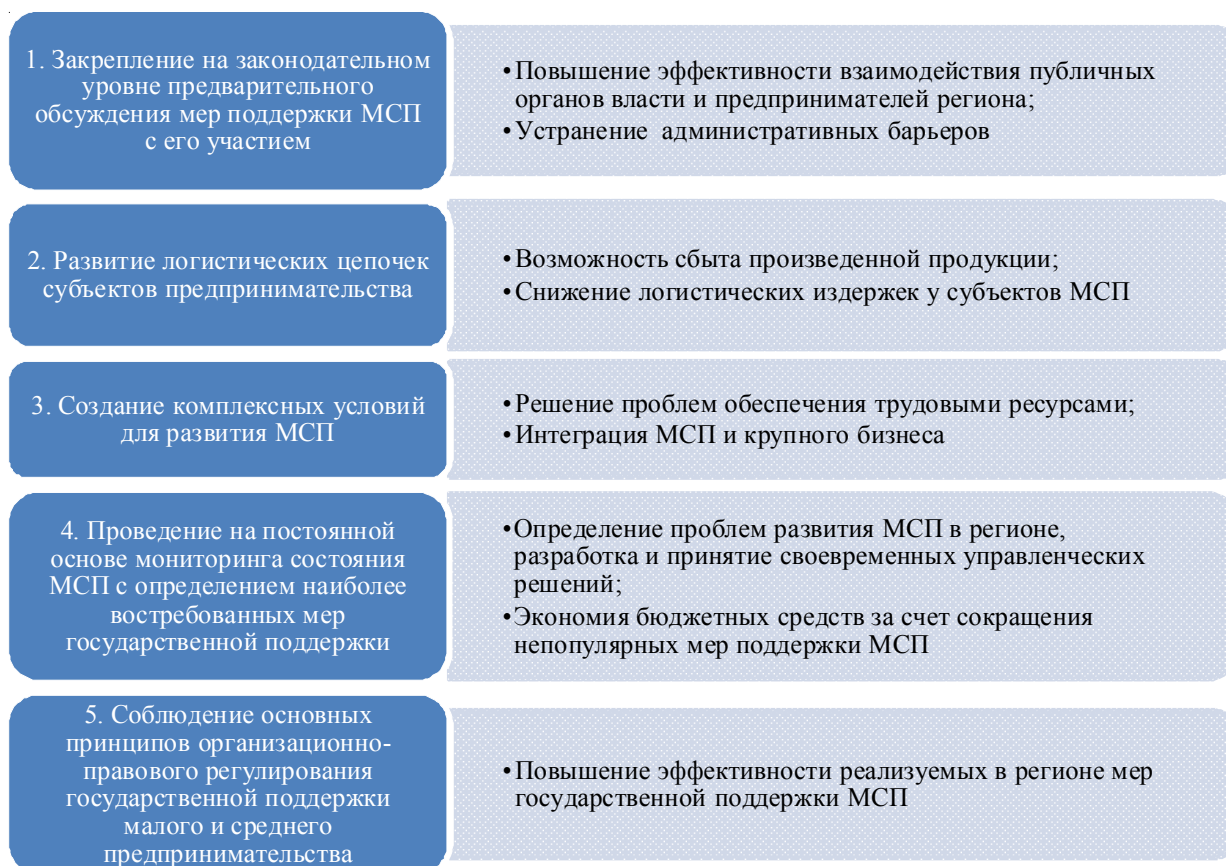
1. Закрепление на законодательном уровне предварительного обсуждения мер поддержки МСП с его участием

•Повышение эффективности взаимодействия публичных органов власти и предпринимателей региона;
•Устранение административных барьеров

2. Развитие логистических цепочек субъектов предпринимательства

•Возможность сбыта произведенной продукции;
•Снижение логистических издержек у субъектов МСП

3. Создание комплексных условий для развития МСП

•Решение проблем обеспечения трудовыми ресурсами;
•Интеграция МСП и крупного бизнеса

4. Проведение на постоянной основе мониторинга состояния МСП с определением наиболее востребованных мер государственной поддержки

•Определение проблем развития МСП в регионе, разработка и принятие своевременных управленческих решений;
•Экономия бюджетных средств за счет сокращения непопулярных мер поддержки МСП

5. Соблюдение основных принципов организационно-правового регулирования государственной поддержки малого и среднего предпринимательства

•Повышение эффективности реализуемых в регионе мер государственной поддержки МСП